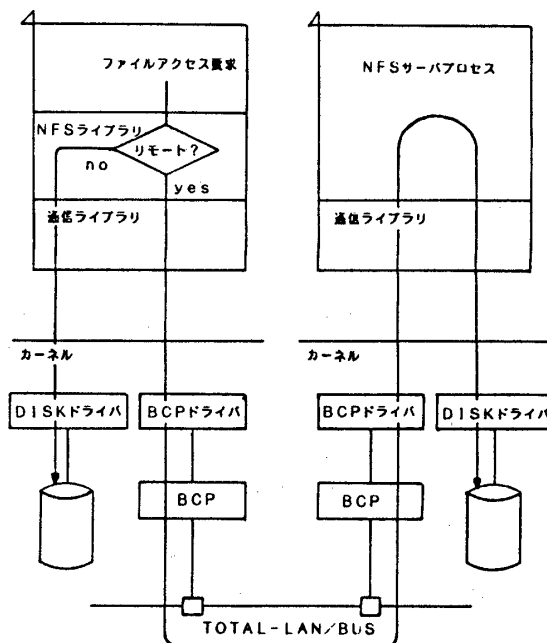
4

ファイルアクセス要求

NFSライブラリ

リモート?

no

yes

通信ライブラリ

4

NFSサーバプロセス

通信ライブラリ

カーネル

DISKドライバ

BCPドライバ

BCP

カーネル

BCPドライバ

DISKドライバ

BCP

TOTAL-LAN/BUS